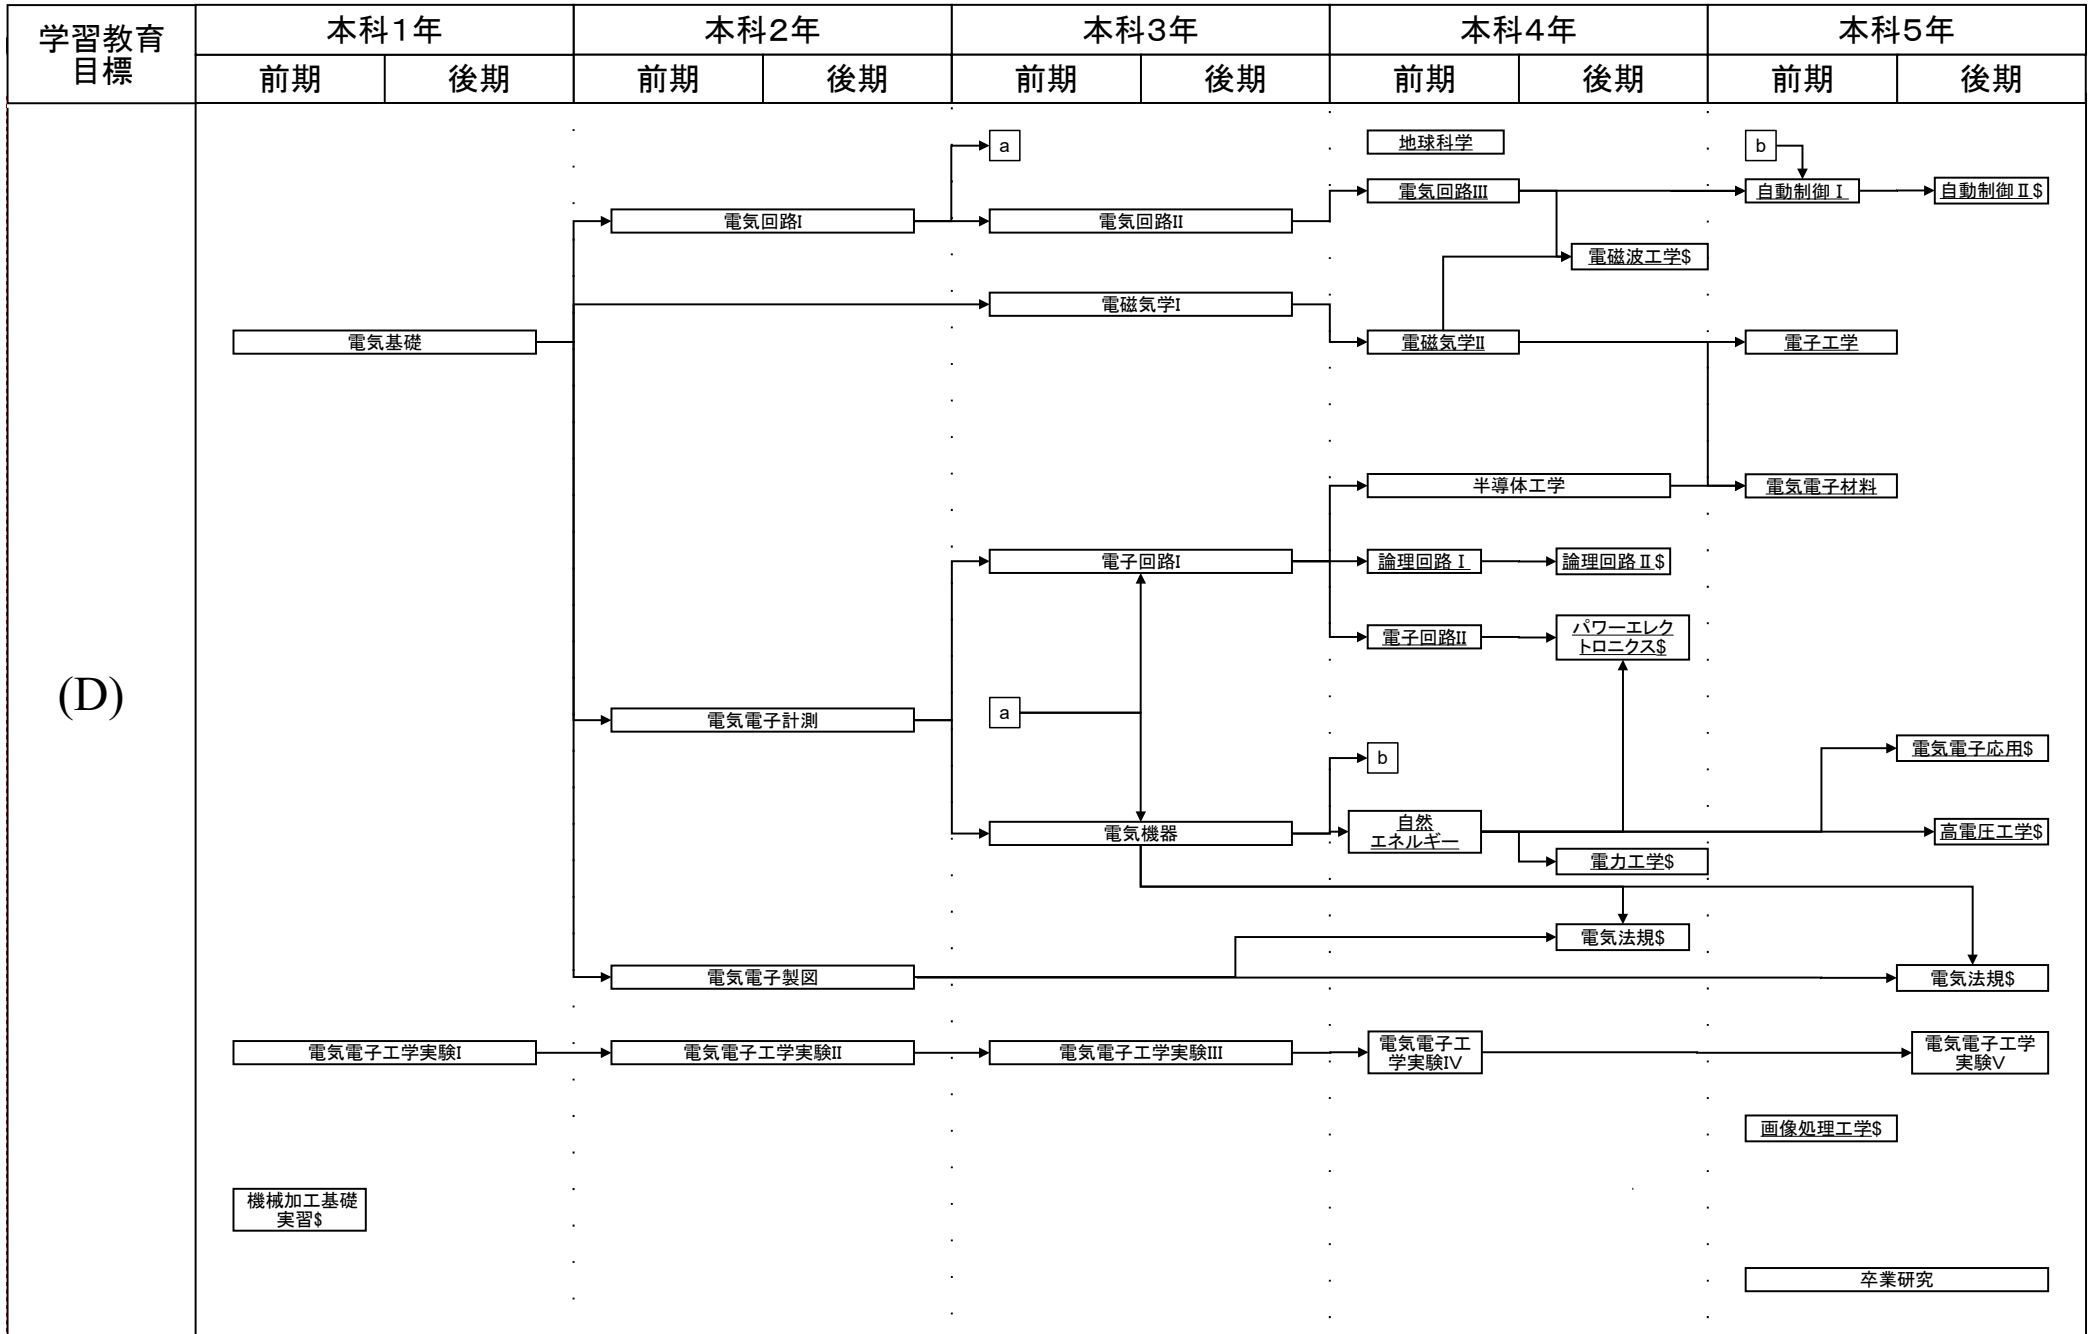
| 学習教育目標 | 本科1年 | | 本科2年 | | 本科3年 | | 本科4年 | | 本科5年 | |
|---|---|---|---|---|---|---|---|---|---|---|
| | 前期 | 後期 | 前期 | 後期 | 前期 | 後期 | 前期 | 後期 | 前期 | 後期 |

(D)

a
地球科学
b
電気回路III
自動制御Ⅰ
自動制御Ⅱ$
電気回路I
電気回路II
電磁波工学$
電磁気学I
電気基礎
電磁気学II
電子工学
半導体工学
電気電子材料
電子回路I
論理回路Ⅰ
論理回路Ⅱ$
電子回路II
パワーエレクトロニクス$
電気電子計測
a
電気電子応用$
b
自然エネルギー
電気機器
高電圧工学$
電力工学$
電気法規$
電気電子製図
電気法規$
電気電子工学実験I
電気電子工学実験II
電気電子工学実験III
電気電子工学実験IV
電気電子工学実験V
画像処理工学$
機械加工基礎実習$
卒業研究